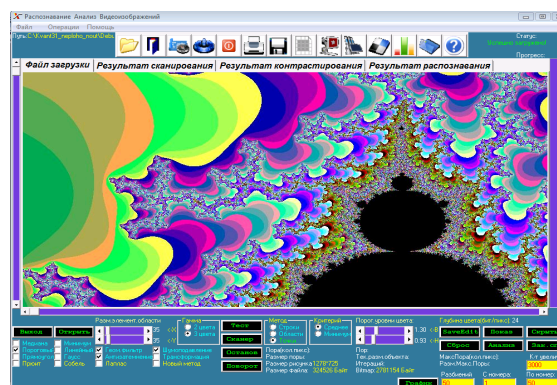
Распознавание Анализ Видеоизображений

Файл Операции Помощь

Путь:C:\Kvant\31_nepbibu_mouth\abc

Статус:
Загрузка загружено

Прогресс:

Файл загрузки | Результат сканирования | Результат контрастирования | Результат распознавания

Выход | Открыть

Разм.элемент.области

35

35

Гамма
1 цвета
2 цвета

Тест

Сканер

Останов

Поворот

Метод
Строки
Области

Критерий
Средние
Минимум

Порог уровня цвета:

1.30

0.93

Глубина цвета(бит/пиксел): 24

SaveEdit | Поиск | Скрыть

Сброс | Анализ | Зап. с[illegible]

Медиана
Пороговая
Превитт
Пуассон

Минимум
Линейный
Собель
Лапиас

Скан.фильтр
Автоматический
Лапиас

Шумоподавление
Равномеризация
Новый метод

Пор.(кол.пикс):
Размер поры:
Размер рисунка:1278*725
Размер файла: 324626 Байт

Пор:
Тек.разм.объекта:
Итераций:
Bitmap: 2781154 Байт

МаксПора(кол.пикс):
Разм.Макс.Поры:

Разбиений | С номера: | По номер:

Кэф увели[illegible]

Пофайл